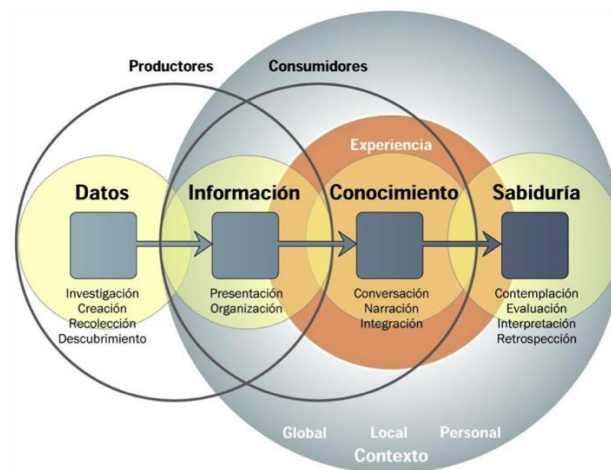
Productores

Consumidores

Experiencia

Datos

Información

Conocimiento

Sabiduría

Investigación
Creación
Recolección
Descubrimiento

Presentación
Organización

Conversación
Narración
Integración

Contemplación
Evaluación
Interpretación
Retrospección

Global

Local

Personal

Contexto